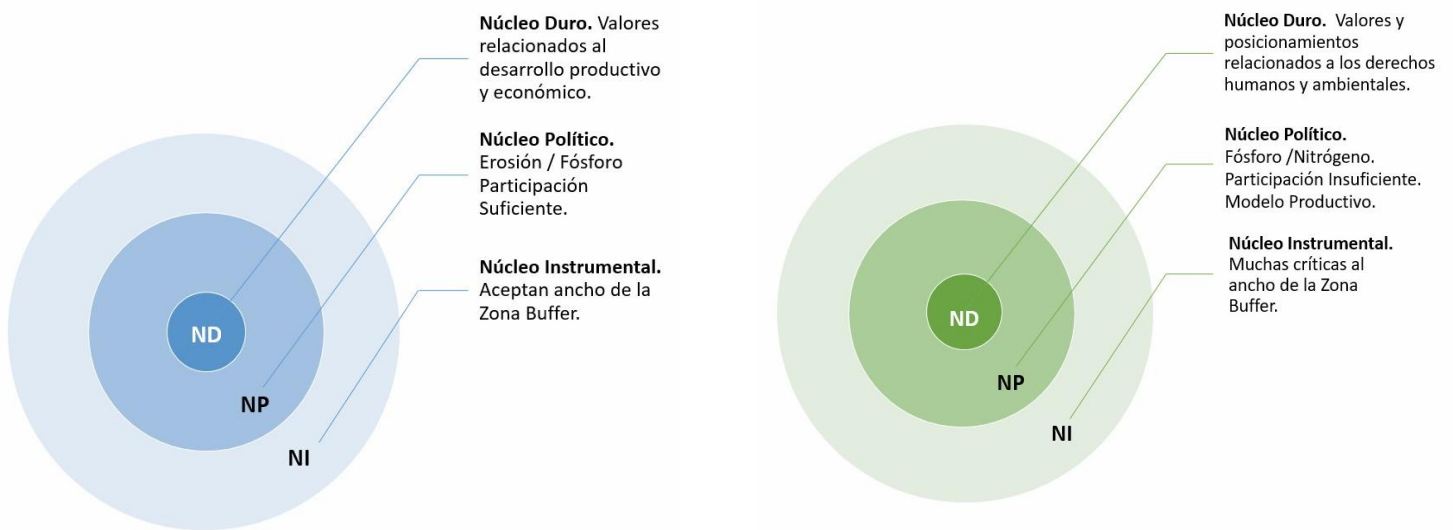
ND

NP

NI

**Núcleo Duro.** Valores relacionados al desarrollo productivo y económico.

**Núcleo Político.** Erosión / Fósforo Participación Suficiente.

**Núcleo Instrumental.** Aceptan ancho de la Zona Buffer.

ND

NP

NI

**Núcleo Duro.** Valores y posicionamientos relacionados a los derechos humanos y ambientales.

**Núcleo Político.** Fósforo /Nitrógeno. Participación Insuficiente. Modelo Productivo.

**Núcleo Instrumental.** Muchas críticas al ancho de la Zona Buffer.